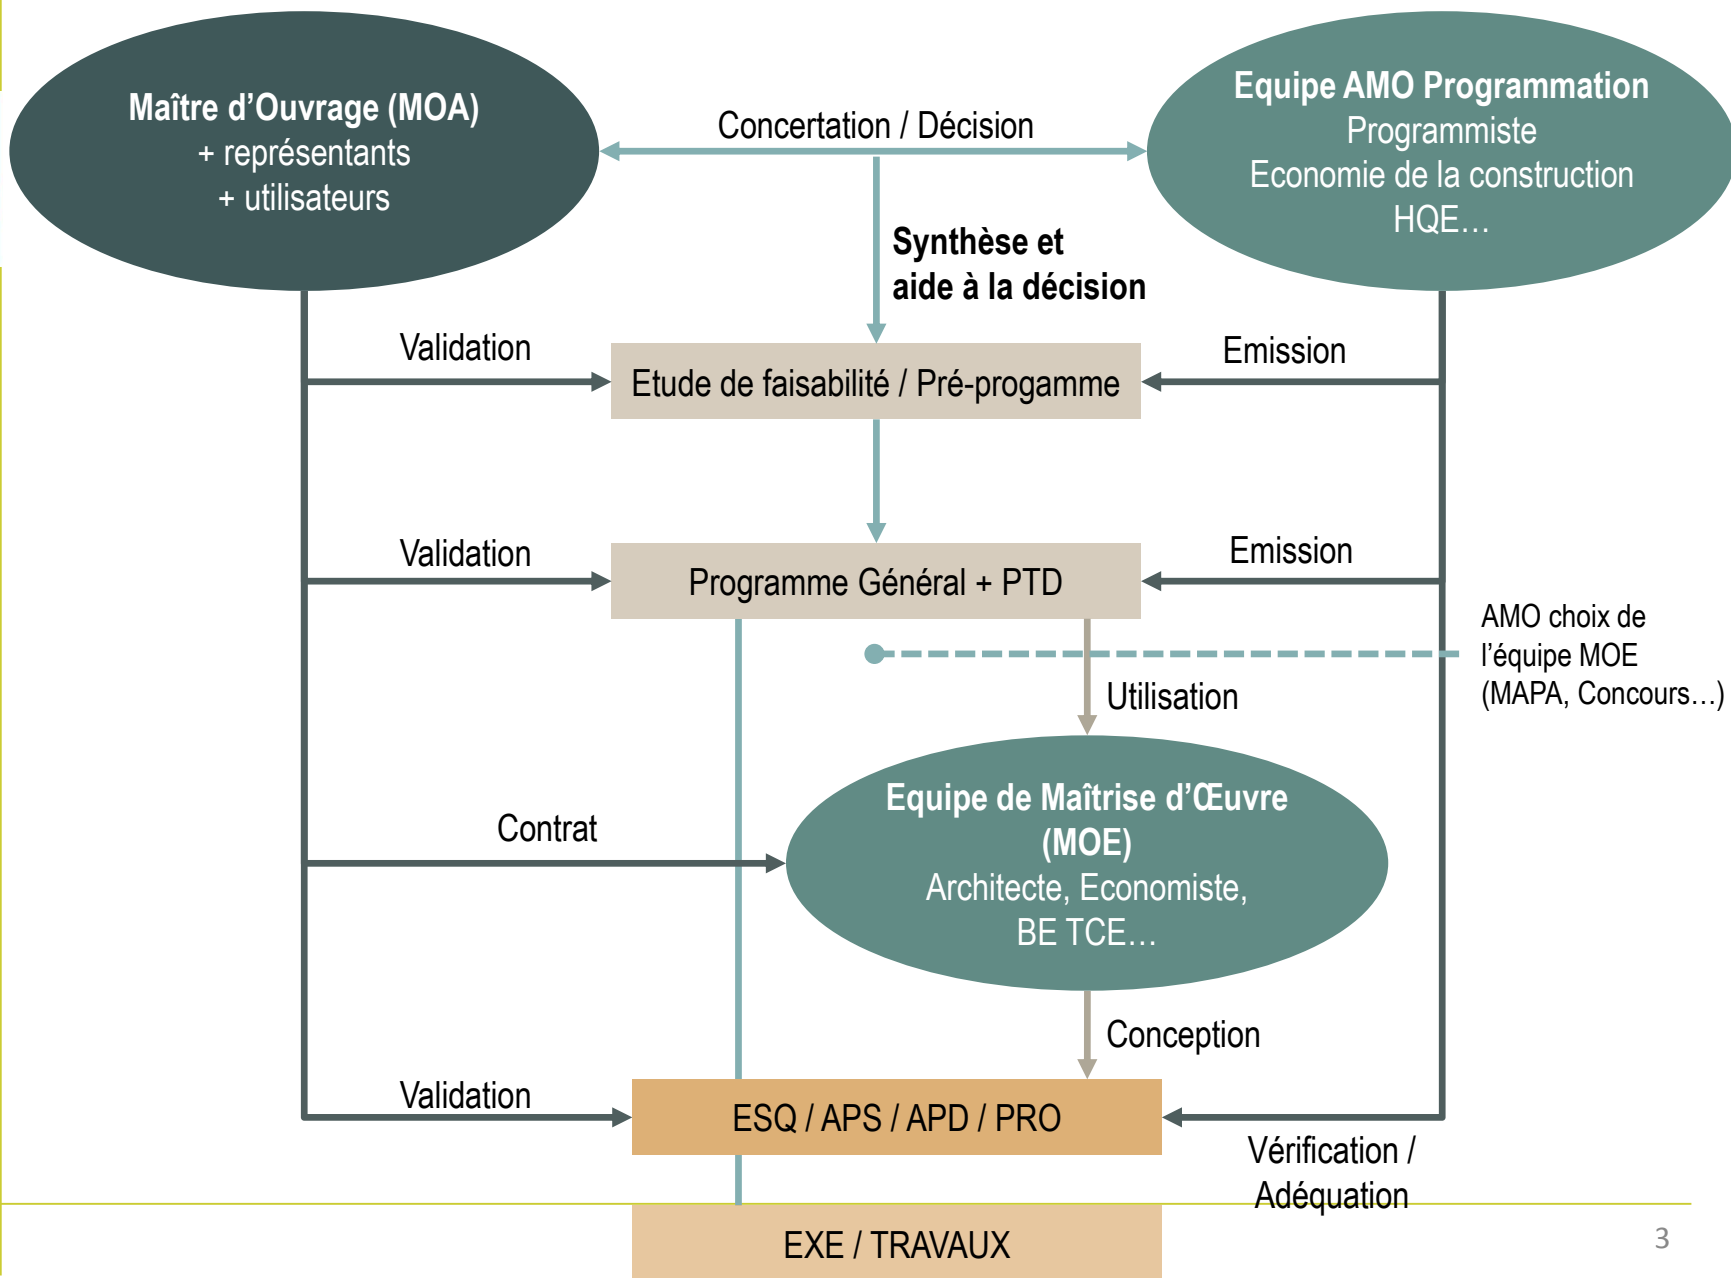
Maître d'Ouvrage (MOA)
+ représentants
+ utilisateurs

Concertation / Décision

Equipe AMO Programmation
Programmiste
Economie de la construction
HQE…

Synthèse et
aide à la décision

Validation

Etude de faisabilité / Pré-progamme

Emission

Validation

Programme Général + PTD

Emission

AMO choix de
l'équipe MOE
(MAPA, Concours…)

Utilisation

Contrat

Equipe de Maîtrise d'Œuvre
(MOE)
Architecte, Economiste,
BE TCE…

Conception

Validation

ESQ / APS / APD / PRO

Vérification /
Adéquation

EXE / TRAVAUX

3